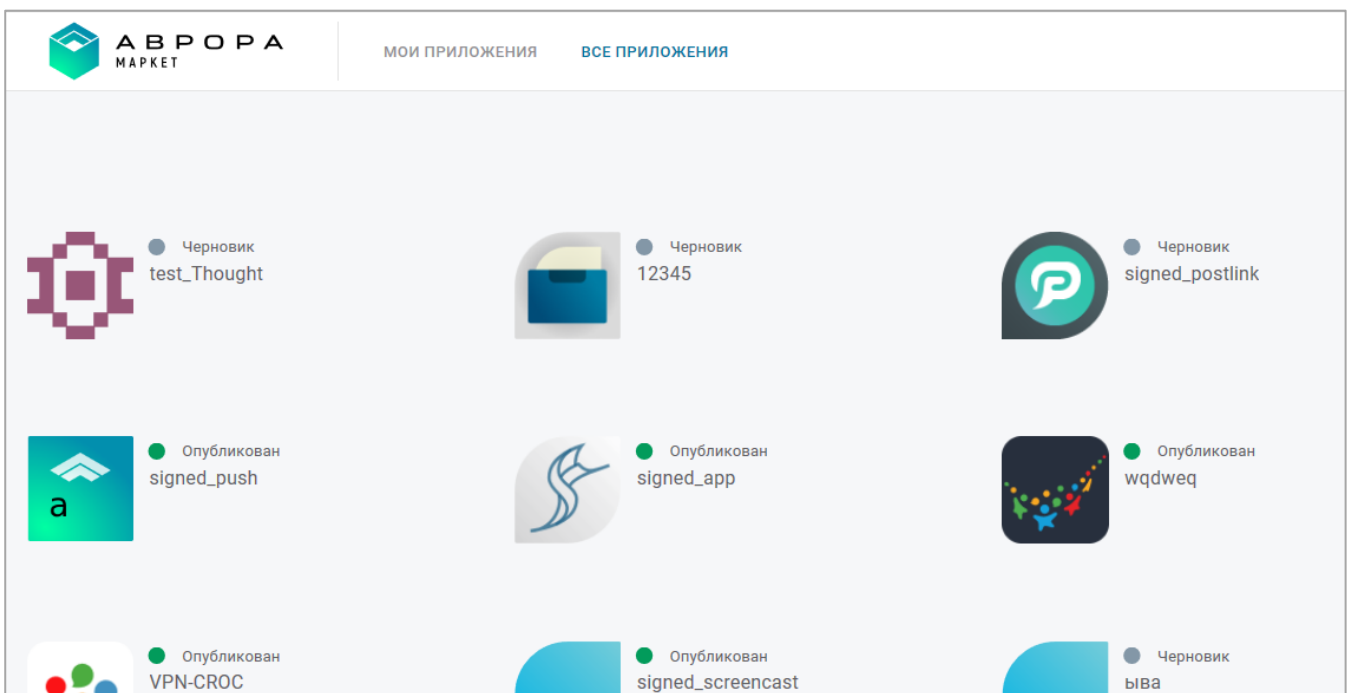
АВРОРА
МАРКЕТ

МОИ ПРИЛОЖЕНИЯ
ВСЕ ПРИЛОЖЕНИЯ

Черновик
test_Thought

Черновик
12345

Черновик
signed_postlink

Опубликован
signed_push

Опубликован
signed_app

Опубликован
wqdweq

Опубликован
VPN-CROC

Опубликован
signed_screencast

Черновик
ыва